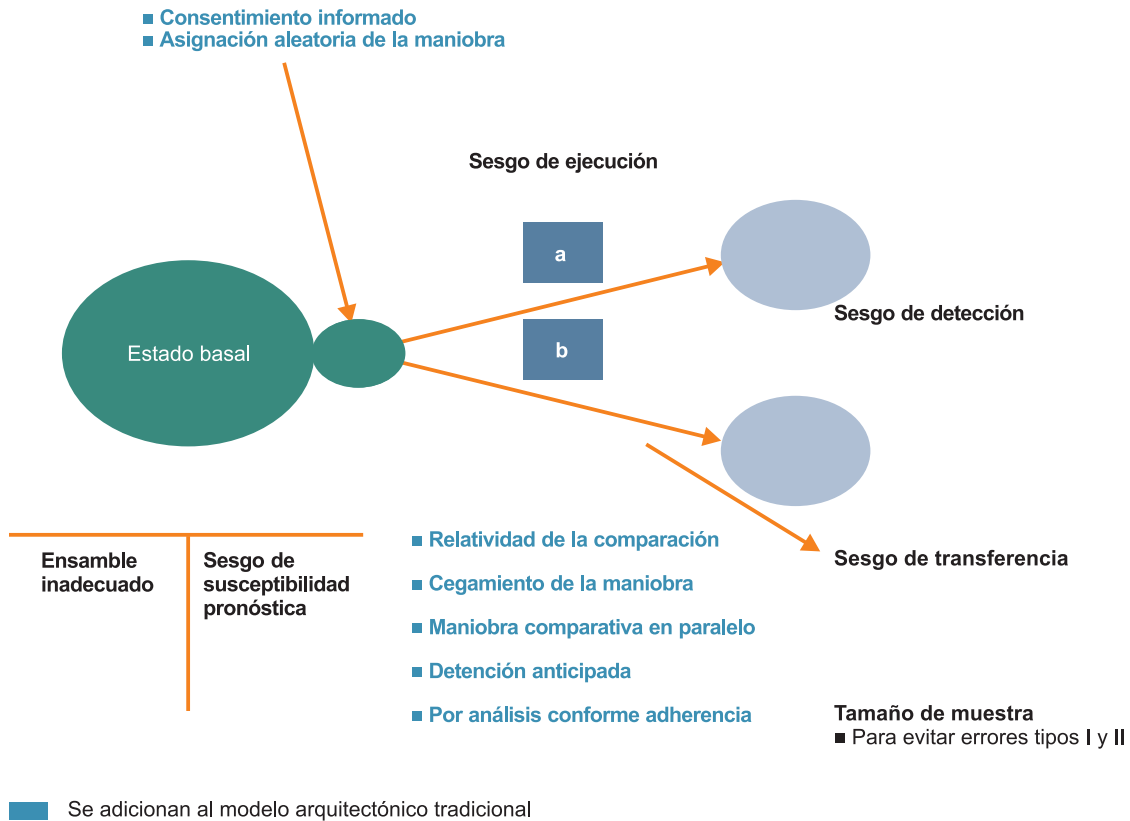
■ Consentimiento informado
■ Asignación aleatoria de la maniobra

Sesgo de ejecución

a

b

Estado basal

Sesgo de detección

Sesgo de transferencia

Ensamble inadecuado

Sesgo de susceptibilidad pronóstica

■ Relatividad de la comparación
■ Cegamiento de la maniobra
■ Maniobra comparativa en paralelo
■ Detención anticipada
■ Por análisis conforme adherencia

Tamaño de muestra
■ Para evitar errores tipos I y II

Se adicionan al modelo arquitectónico tradicional